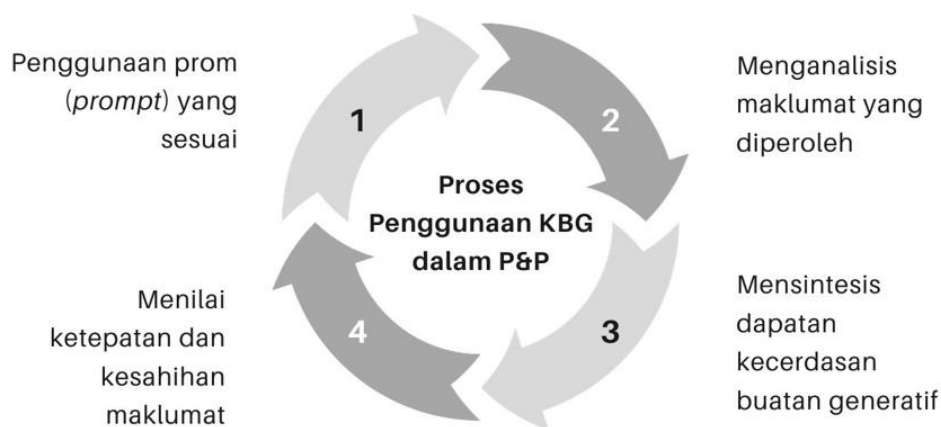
Penggunaan prom (*prompt*) yang sesuai

1

2

Menganalisis maklumat yang diperoleh

Proses Penggunaan KBG dalam P&P

Menilai ketepatan dan kesahihan maklumat

4

3

Mensintesis dapatan kecerdasan buatan generatif